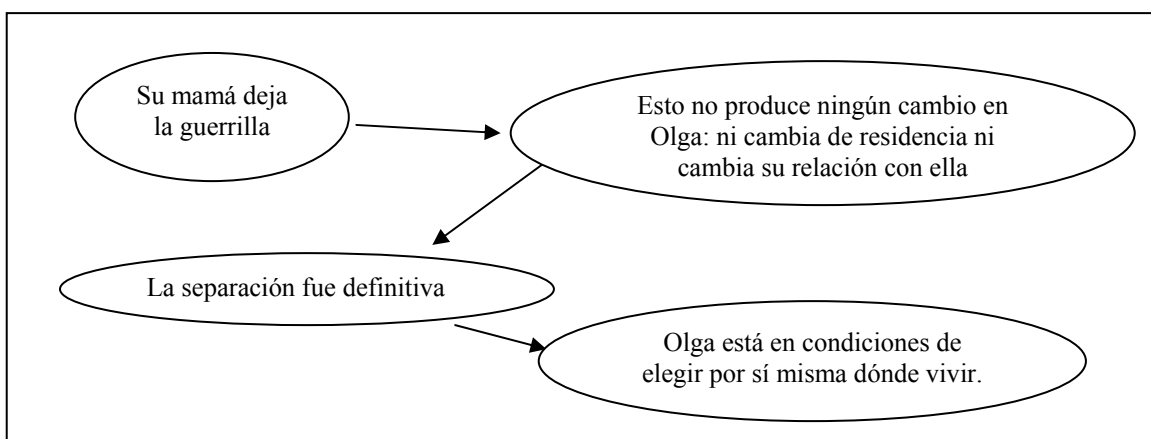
Su mamá deja la guerrilla

Esto no produce ningún cambio en Olga: ni cambia de residencia ni cambia su relación con ella

La separación fue definitiva

Olga está en condiciones de elegir por sí misma dónde vivir.